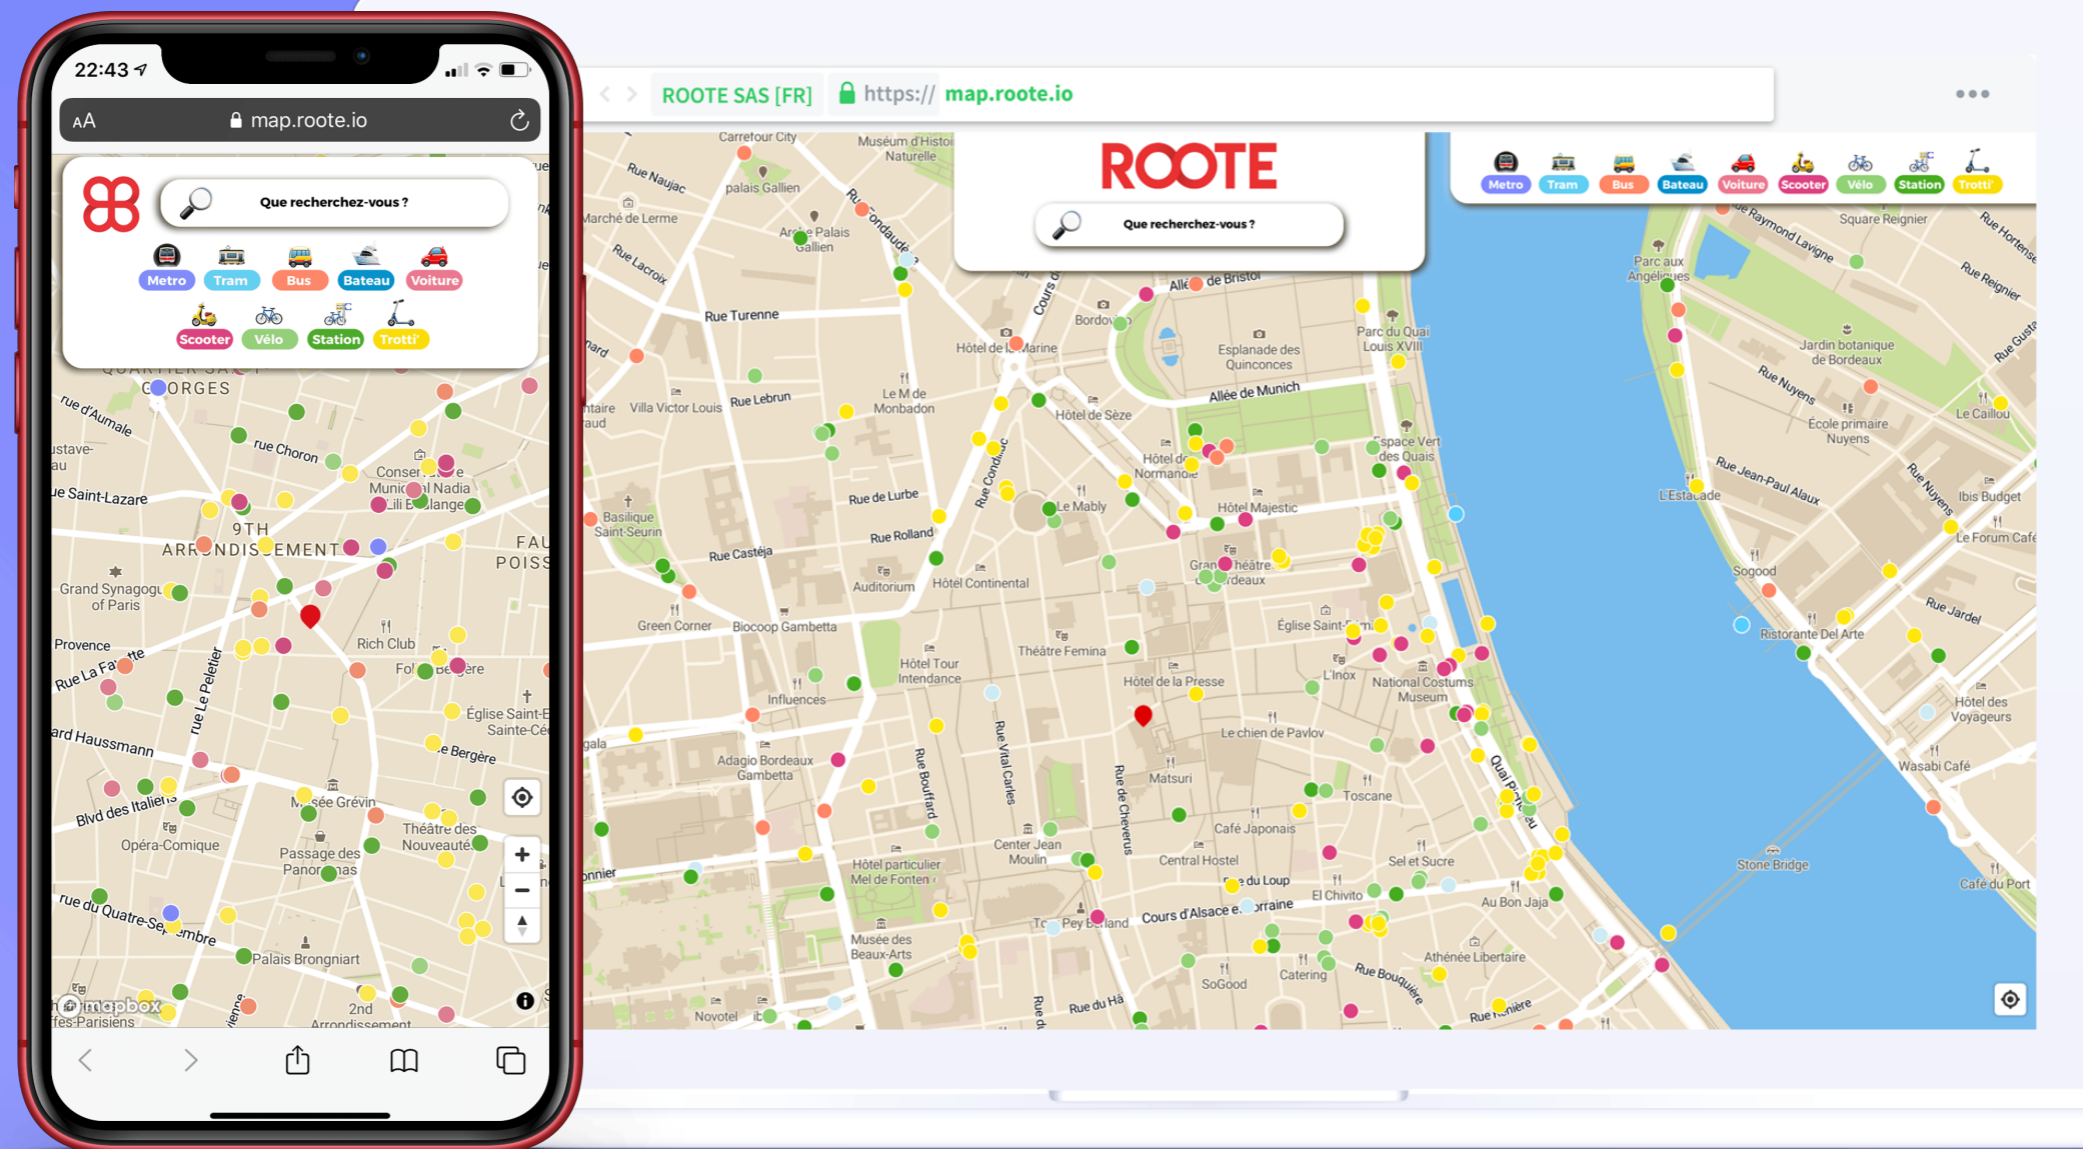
22:43
AA map.roote.io

Que recherchez-vous ?

Metro Tram Bus Bateau Voiture
Scooter Vélo Station Trotti'

GEORGES
rue d'Aumale
rue Choron
rue Saint-Lazare
9TH ARRONDISSEMENT
Grand Synagogue of Paris
Provence
Rue La Fayette
rue Le Peletier
Rich Club
Folies Bergère
Église Saint-Eugène Sainte-Cécile
rue Bergère
ard Haussmann
Blvd des Italiens
Opéra-Comique
Musée Grévin
Théâtre des Nouveautés
Passage des Panoramas
rue du Quatre-Septembre
Palais Brongniart
2nd Arrondissement
FAUBOURG POISSONNIÈRE
mapbox

ROOTE SAS [FR] https:// map.roote.io

ROOTE
Que recherchez-vous ?

Metro Tram Bus Bateau Voiture Scooter Vélo Station Trotti'

Carrefour City
Muséum d'Histoire Naturelle
Rue Naujac
palais Gallien
Marché de Lerme
Arène Palais Gallien
Rue Fondaudège
Rue Lacroix
Rue Turenne
Allée de Bristol
Bordeaux
Hôtel de la Marine
Esplanade des Quinconces
Parc du Quai Louis XVIII
Villa Victor Louis
Rue Lebrun
Le M de Monbadon
Allée de Munich
Hôtel de Sèze
Hôtel de Normandie
Espace Vert des Quais
Basilique Saint-Seurin
Rue de Lurbe
Le Mably
Hôtel Majestic
Rue Castéja
Rue Rolland
Auditorium
Hôtel Continental
Grand Théâtre de Bordeaux
Green Corner
Biocoop Gambetta
Église Saint-Rémi
Théâtre Femina
Hôtel Tour Intendance
Influences
Hôtel de la Presse
L'Inox
National Costums Museum
Adagio Bordeaux Gambetta
Rue Bouffard
Rue Vital Carles
Rue de Cheverus
Le chien de Pavlov
Matsuri
Toscane
Café Japonais
Center Jean Moulin
Central Hostel
Sel et Sucre
Hôtel particulier Mel de Fontenay
Rue du Loup
El Chivito
Au Bon Jaja
Cours d'Alsace et Lorraine
Musée des Beaux-Arts
Pey Berland
Catering
SoGood
Athénée Libertaire
Rue Bouquière
Novotel
Rue du Hâ
Quai Richelieu
Rue Raymond Lavigne
Square Reignier
Rue Hortense
Rue Reignier
Parc aux Angéliques
Jardin botanique de Bordeaux
Rue Nuyens
École primaire Nuyens
Le Caillou
Rue Jean-Paul Alaux
L'Estacade
Ibis Budget
Le Forum Café
Sogood
Rue Jardel
Ristorante Del Arte
Hôtel des Voyageurs
Wasabi Café
Stone Bridge
Café du Port